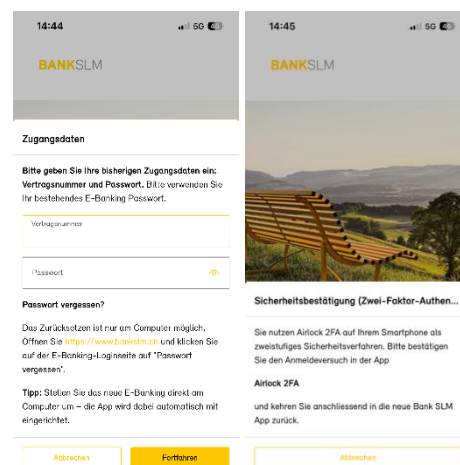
14:44

5G 40

BANKSLM

Zugangsdaten

Bitte geben Sie Ihre bisherigen Zugangsdaten ein: Vertragsnummer und Passwort. Bitte verwenden Sie Ihr bestehendes E-Banking Passwort.

Vertragsnummer

Passwort

Passwort vergessen?

Das Zurücksetzen ist nur am Computer möglich. Öffnen Sie https://www.bankslm.ch und klicken Sie auf der E-Banking-Loginseite auf "Passwort vergessen".

Tipp: Stellen Sie das neue E-Banking direkt am Computer um – die App wird dabei automatisch mit eingerichtet.

Abbrechen

Fortfahren

14:45

5G 40

BANKSLM

Sicherheitsbestätigung (Zwei-Faktor-Authen...

Sie nutzen Airlock 2FA auf Ihrem Smartphone als zweistufiges Sicherheitsverfahren. Bitte bestätigen Sie den Anmeldeversuch in der App

Airlock 2FA

und kehren Sie anschliessend in die neue Bank SLM App zurück.

Abbrechen